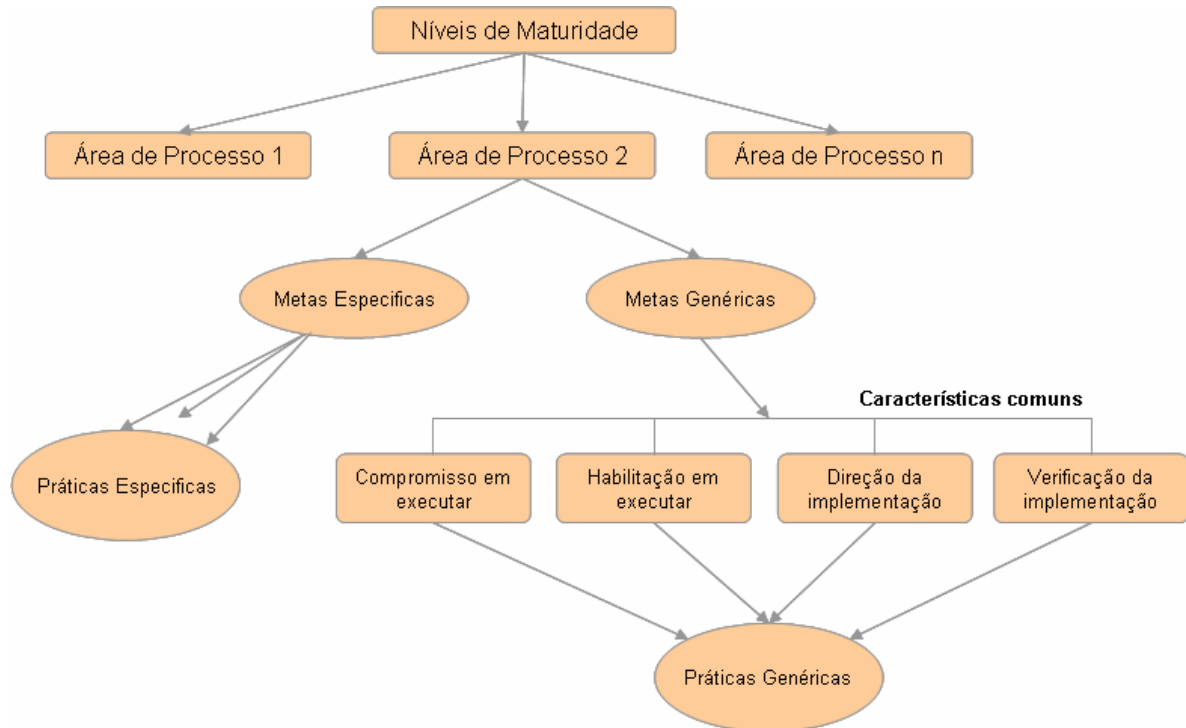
Níveis de Maturidade

Área de Processo 1

Área de Processo 2

Área de Processo n

Metas Especificas

Metas Genéricas

Características comuns

Práticas Especificas

Compromisso em executar

Habilitação em executar

Direção da implementação

Verificação da implementação

Práticas Genéricas